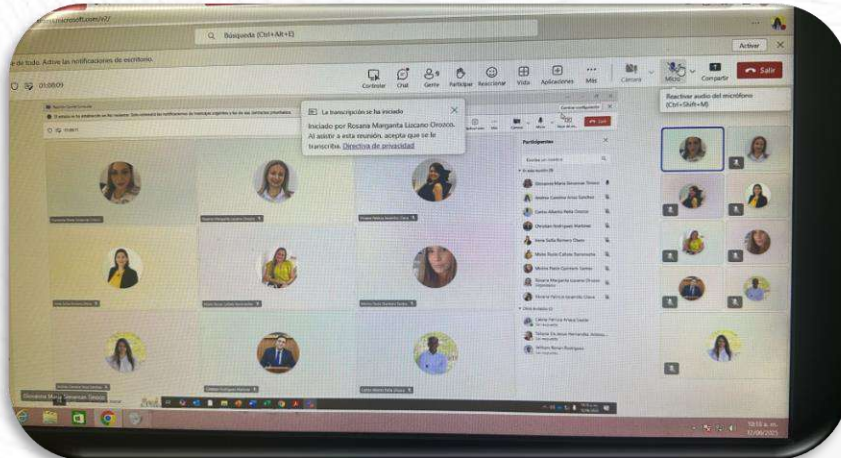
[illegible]microsoft.com/v2/

Búsqueda (Ctrl+Alt+E)

Activar

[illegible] de todo. Active las notificaciones de escritorio.

01:08:09

Contestar Chat Gente Participar Reaccionar Vista Aplicaciones Más Cámara Micro Compartir Salir

Reactivar audio del micrófono (Ctrl+Shift+M)

La transcripción se ha iniciado

Iniciado por Rosana Margarita Lozano Orozco. Al asistir a esta reunión, acepta que se le transcriba. Directiva de privacidad

Participantes

Giovanna María Sevamas Tinoco

10:55 a. m.
12/06/2025